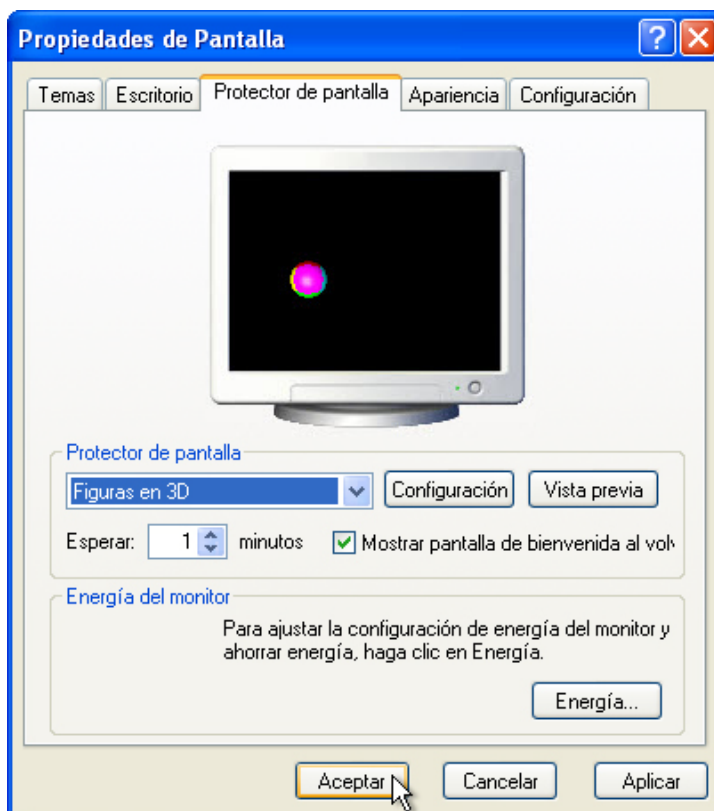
Propiedades de Pantalla

Temas | Escritorio | Protector de pantalla | Apariencia | Configuración

Protector de pantalla

Figuras en 3D

Configuración

Vista previa

Esperar: 1 minutos

Mostrar pantalla de bienvenida al vol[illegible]

Energía del monitor

Para ajustar la configuración de energía del monitor y ahorrar energía, haga clic en Energía.

Energía...

Aceptar

Cancelar

Aplicar